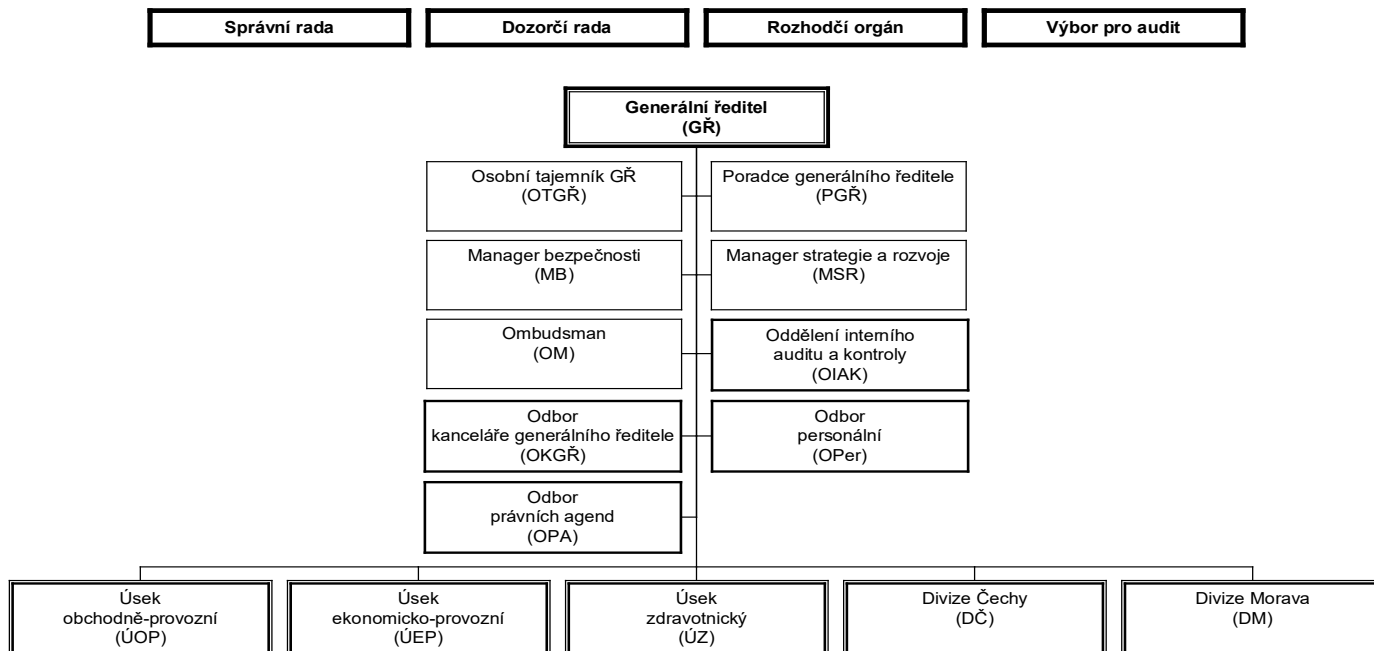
Správní rada

Dozorčí rada

Rozhodčí orgán

Výbor pro audit

Generální ředitel (GŘ)

Osobní tajemník GŘ (OTGŘ)

Poradce generálního ředitele (PGŘ)

Manager bezpečnosti (MB)

Manager strategie a rozvoje (MSR)

Ombudsman (OM)

Oddělení interního auditu a kontroly (OIAK)

Odbor kanceláře generálního ředitele (OKGŘ)

Odbor personální (OPer)

Odbor právních agend (OPA)

Úsek obchodně-provozní (ÚOP)

Úsek ekonomicko-provozní (ÚEP)

Úsek zdravotnický (ÚZ)

Divize Čechy (DČ)

Divize Morava (DM)